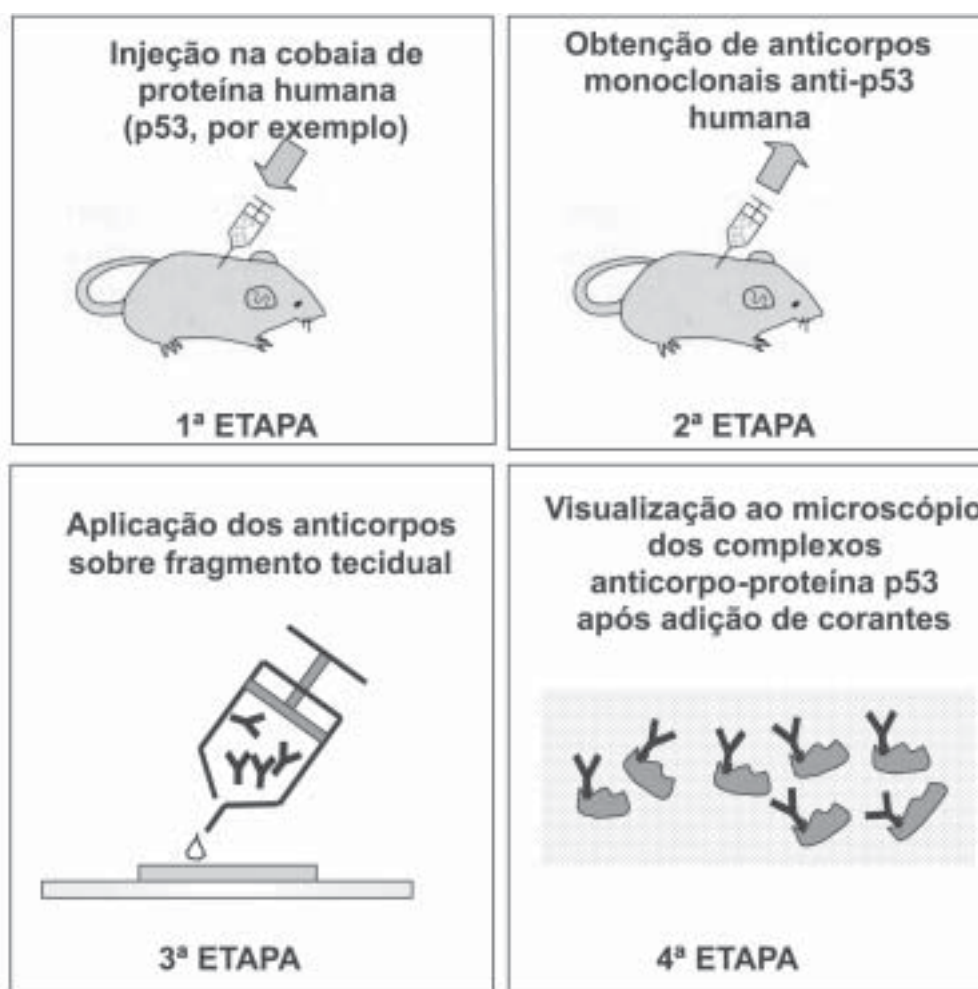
Injeção na cobaia de proteína humana (p53, por exemplo)

1ª ETAPA

Obtenção de anticorpos monoclonais anti-p53 humana

2ª ETAPA

Aplicação dos anticorpos sobre fragmento tecidual

3ª ETAPA

Visualização ao microscópio dos complexos anticorpo-proteína p53 após adição de corantes

4ª ETAPA